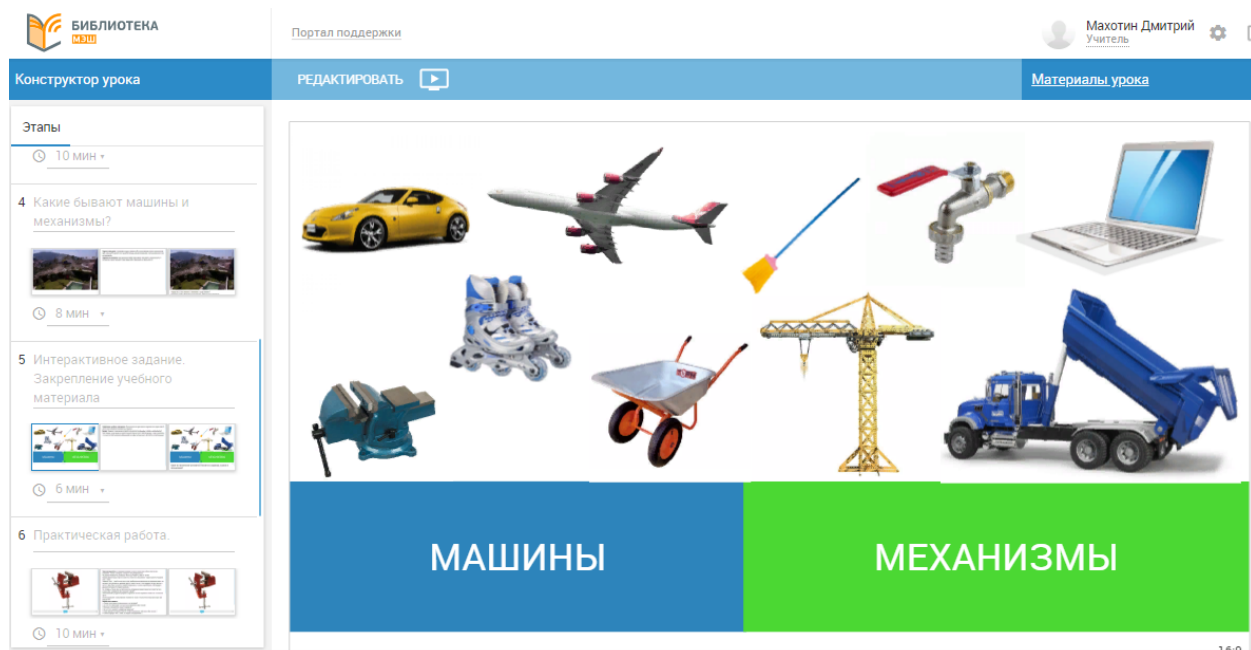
БИБЛИОТЕКА
МЭШ

Портал поддержки

Махотин Дмитрий
Учитель

Конструктор урока

РЕДАКТИРОВАТЬ

Материалы урока

Этапы

10 мин

4 Какие бывают машины и механизмы?

8 мин

5 Интерактивное задание. Закрепление учебного материала

6 мин

6 Практическая работа.

10 мин

МАШИНЫ

МЕХАНИЗМЫ

16:9